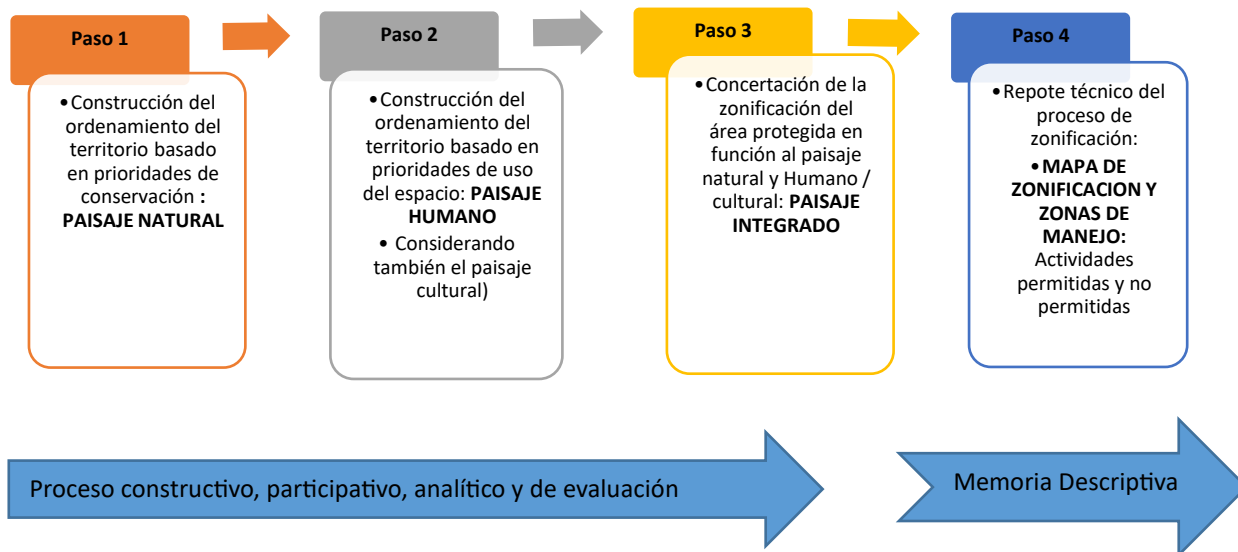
Paso 1

• Construcción del ordenamiento del territorio basado en prioridades de conservación : **PAISAJE NATURAL**

Paso 2

• Construcción del ordenamiento del territorio basado en prioridades de uso del espacio: **PAISAJE HUMANO**

• Considerando también el paisaje cultural)

Paso 3

• Concertación de la zonificación del área protegida en función al paisaje natural y Humano / cultural: **PAISAJE INTEGRADO**

Paso 4

• Repote técnico del proceso de zonificación:

• **MAPA DE ZONIFICACION Y ZONAS DE MANEJO:** Actividades permitidas y no permitidas

Proceso constructivo, participativo, analítico y de evaluación

Memoria Descriptiva